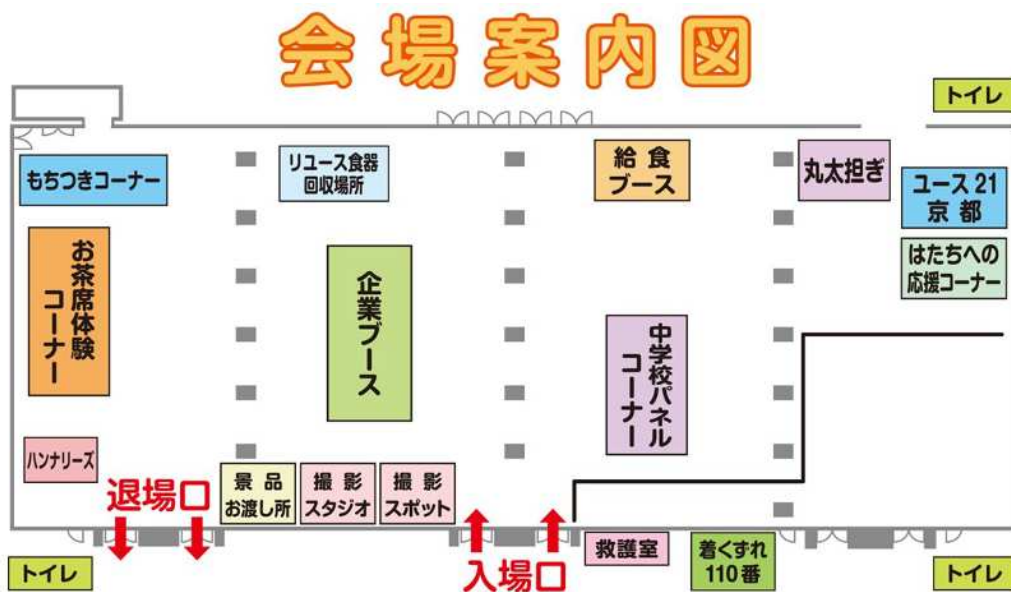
会場案内図

トイレ

もちつきコーナー

リユース食器回収場所

給食ブース

丸太担ぎ

ユース21京都

はたちへの応援コーナー

お茶席体験コーナー

企業ブース

中学校パネルコーナー

ハンナリーズ

退場口

景品お渡し所

撮影スタジオ

撮影スポット

救護室

着くずれ110番

入場口

トイレ

トイレ